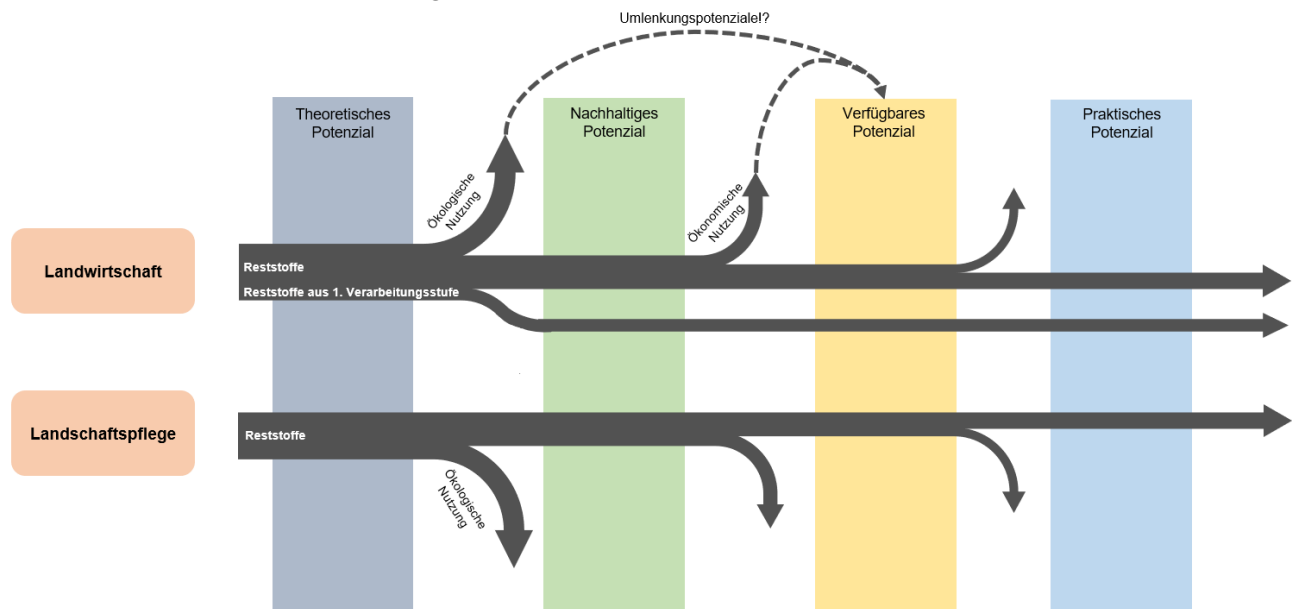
Umlenkungspotenziale!?

Theoretisches Potenzial

Nachhaltiges Potenzial

Verfügbares Potenzial

Praktisches Potenzial

Ökologische Nutzung

Ökonomische Nutzung

Landwirtschaft

Reststoffe

Reststoffe aus 1. Verarbeitungsstufe

Landschaftspflege

Reststoffe

Ökologische Nutzung